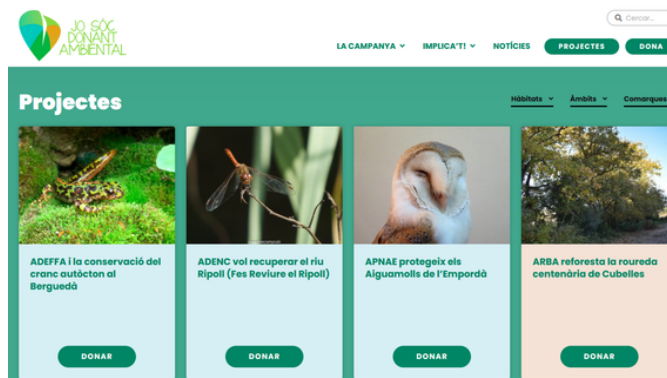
JO SÓC DONANT AMBIENTAL

Cercar...

LA CAMPANYA IMPLICA'T! NOTÍCIES PROJECTES DONA

Projectes

Hàbitats Àmbits Comarques

ADEFFA i la conservació del cranc autòcton al Berguedà

DONAR

ADENC vol recuperar el riu Ripoll (Fes Reviure el Ripoll)

DONAR

APNAE protegeix els Aiguamolls de l'Empordà

DONAR

ARBA reforesta la roureda centenària de Cubelles

DONAR